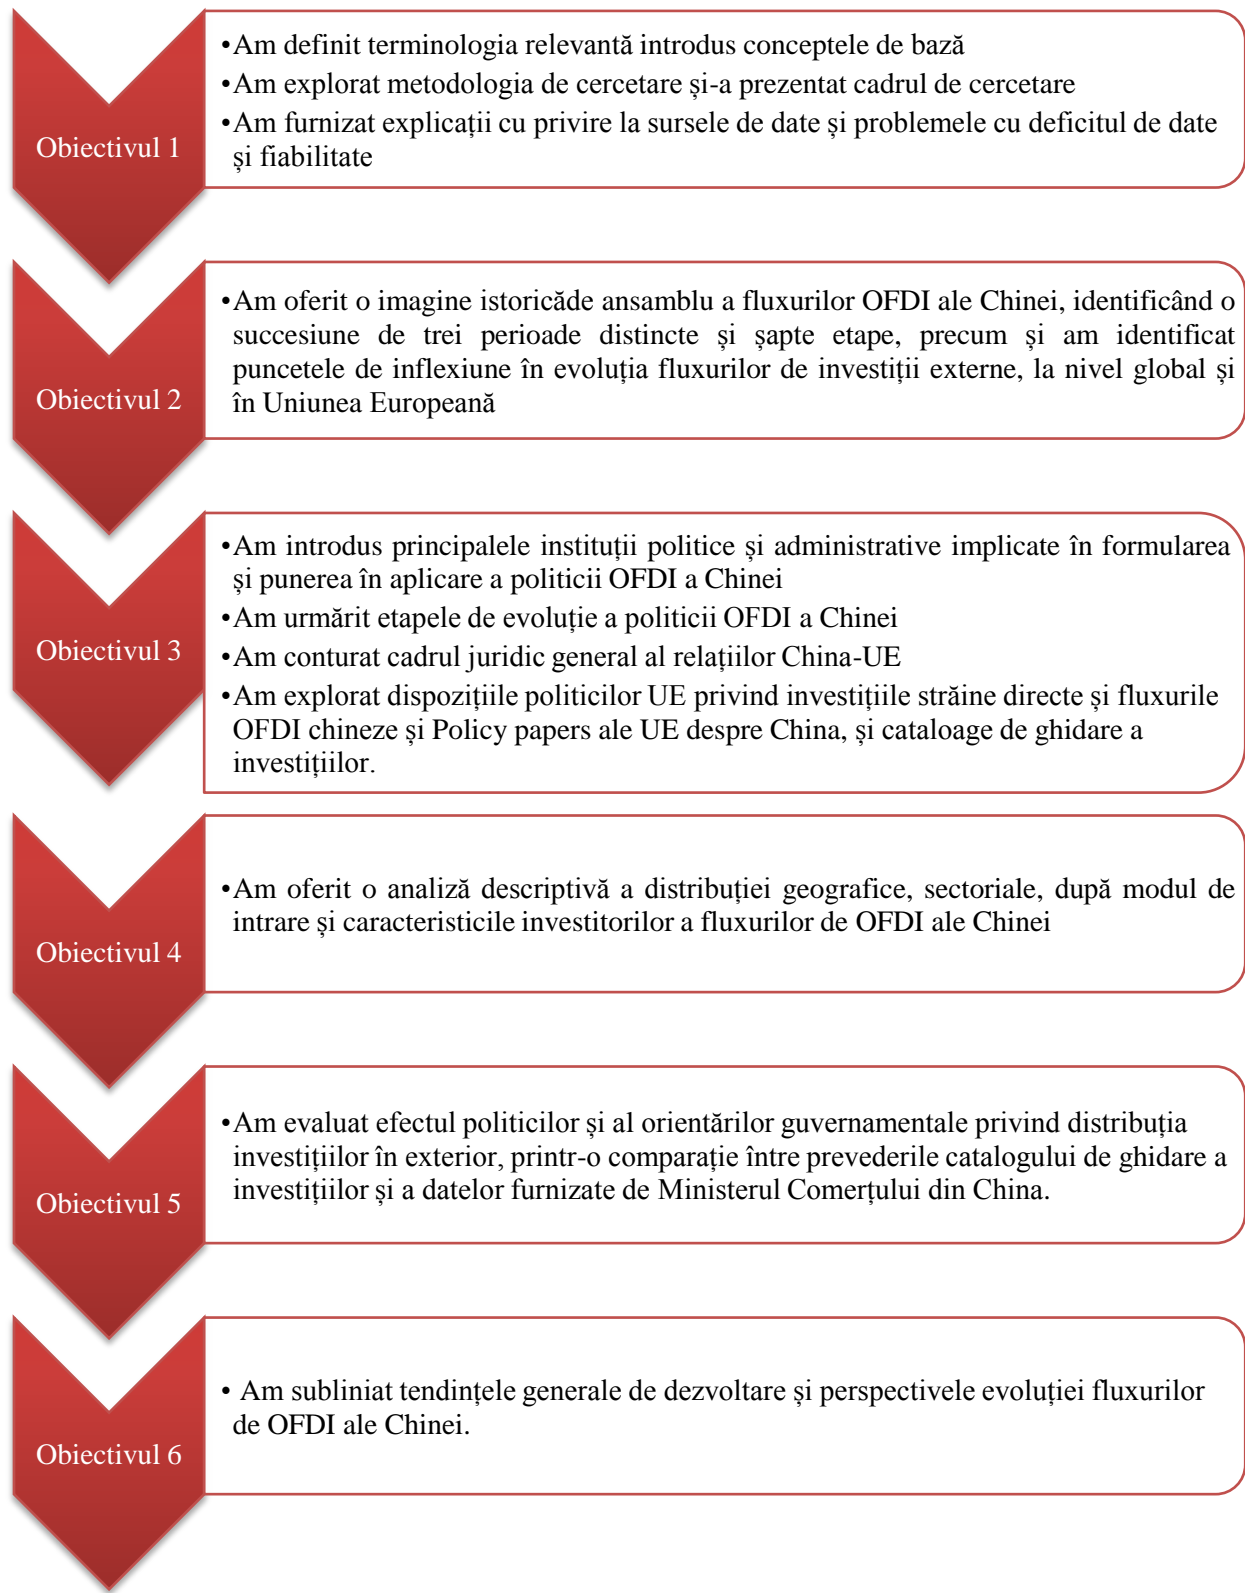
Obiectivul 1

•Am definit terminologia relevantă introdus conceptele de bază
•Am explorat metodologia de cercetare şi-a prezentat cadrul de cercetare
•Am furnizat explicaţii cu privire la sursele de date şi problemele cu deficitul de date şi fiabilitate

Obiectivul 2

•Am oferit o imagine istoricăde ansamblu a fluxurilor OFDI ale Chinei, identificând o succesiune de trei perioade distincte şi şapte etape, precum şi am identificat puncetele de inflexiune în evoluția fluxurilor de investiţii externe, la nivel global şi în Uniunea Europeană

Obiectivul 3

•Am introdus principalele instituţii politice şi administrative implicate în formularea şi punerea în aplicare a politicii OFDI a Chinei
•Am urmărit etapele de evoluție a politicii OFDI a Chinei
•Am conturat cadrul juridic general al relaţiilor China-UE
•Am explorat dispoziţiile politicilor UE privind investiţiile străine directe şi fluxurile OFDI chineze şi Policy papers ale UE despre China, şi cataloage de ghidare a investiţiilor.

Obiectivul 4

•Am oferit o analiză descriptivă a distribuţiei geografice, sectoriale, după modul de intrare şi caracteristicile investitorilor a fluxurilor de OFDI ale Chinei

Obiectivul 5

•Am evaluat efectul politicilor şi al orientărilor guvernamentale privind distribuţia investiţiilor în exterior, printr-o comparaţie între prevederile catalogului de ghidare a investiţiilor şi a datelor furnizate de Ministerul Comerţului din China.

Obiectivul 6

• Am subliniat tendinţele generale de dezvoltare şi perspectivele evoluției fluxurilor de OFDI ale Chinei.